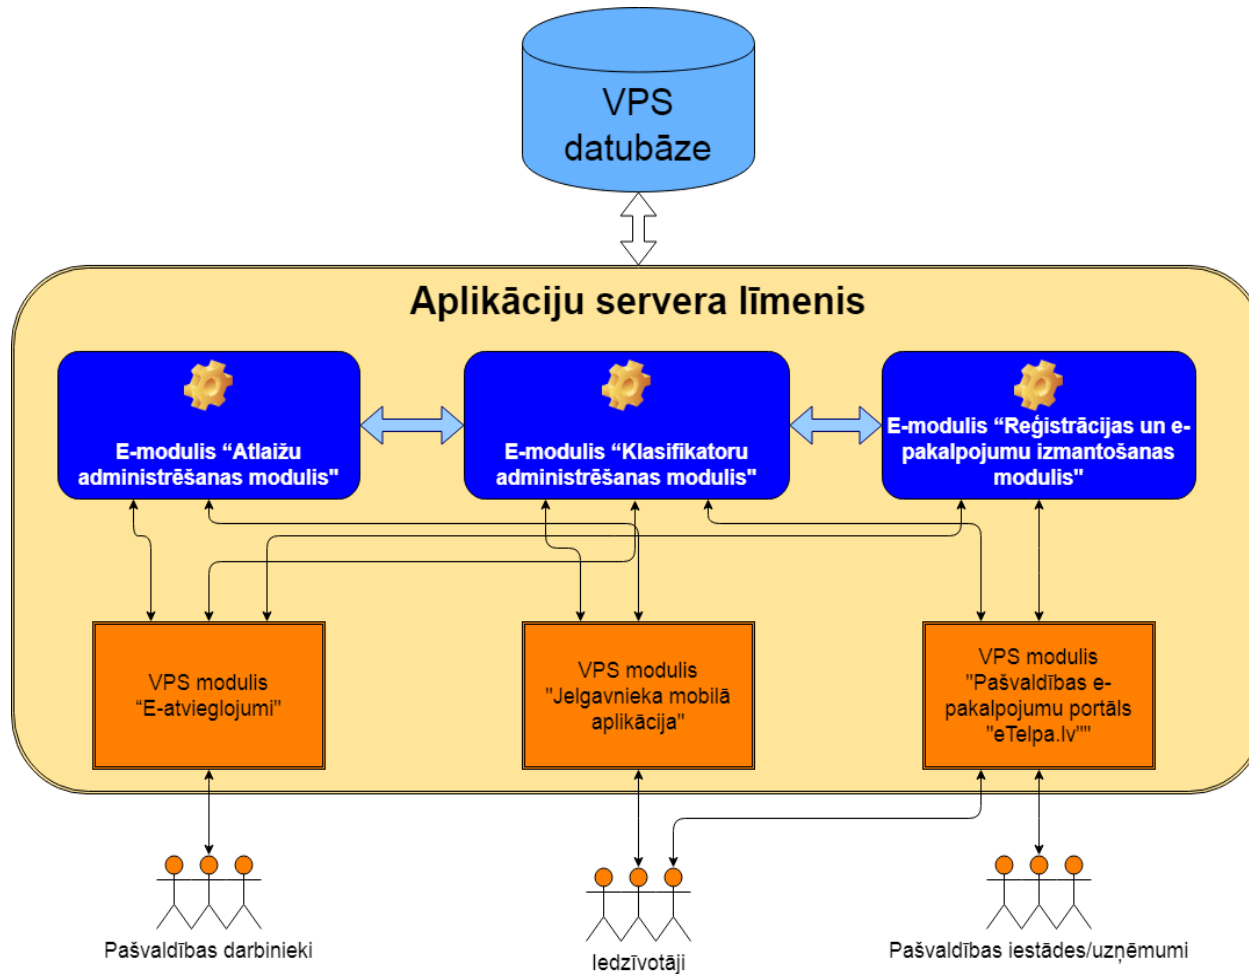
VPS datubāze

Aplikāciju servera līmenis

E-modulis “Atlaižu administrēšanas modulis"

E-modulis “Klasifikatoru administrēšanas modulis"

E-modulis “Reģistrācijas un e-pakalpojumu izmantošanas modulis"

VPS modulis “E-atvieglojumi"

VPS modulis "Jelgavnieka mobilā aplikācija"

VPS modulis "Pašvaldības e-pakalpojumu portāls "eTelpa.lv""

Pašvaldības darbinieki

Iedzīvotāji

Pašvaldības iestādes/uzņēmumi